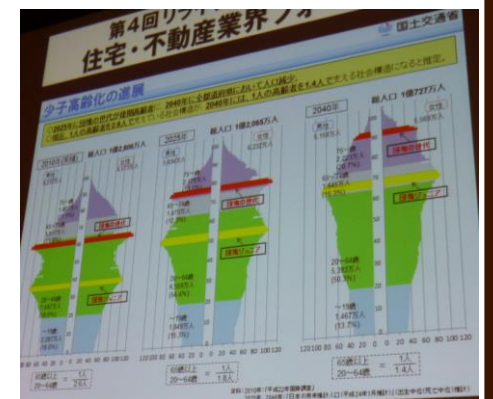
第4回リ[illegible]
住宅・不動産業界フォ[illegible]

国土交通省

少子高齢化の進展

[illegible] 2040年には、1人の高齢者を1.4人で支える社会構造になると推定。

2010年(実績)
総人口 1億2,806万人

2025年
総人口 1億2,066万人

2040年
総人口 1億727万人

団塊の世代
団塊ジュニア

団塊の世代
団塊ジュニア

団塊の世代
団塊ジュニア

20~64歳
5,387万人
(50.2%)

~19歳
1,467万人
(13.7%)

65歳以上 / 20~64歳 = 1人 / 2.6人

65歳以上 / 20~64歳 = 1人 / 1.8人

65歳以上 / 20~64歳 = 1人 / 1.4人

120 100 80 60 40 20 0 0 20 40 60 80 100 120